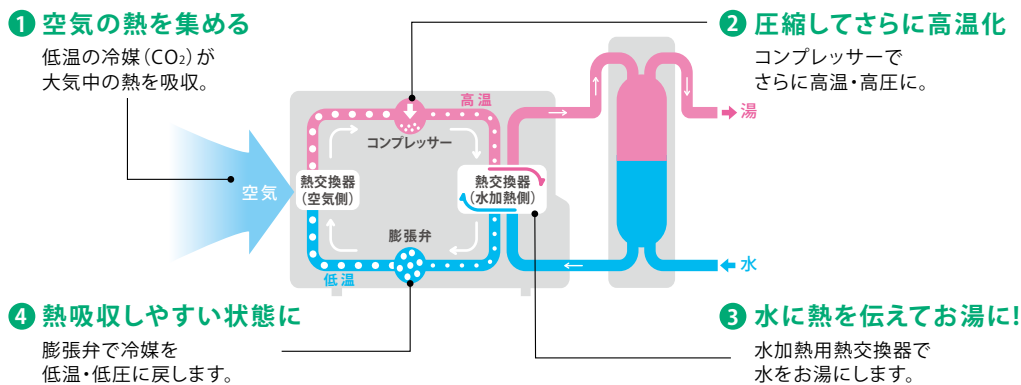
❶ 空気の熱を集める

低温の冷媒（$CO_2$）が大気中の熱を吸収。

❷ 圧縮してさらに高温化

コンプレッサーでさらに高温・高圧に。

高温

コンプレッサー

湯

空気

熱交換器（空気側）

熱交換器（水加熱側）

膨張弁

低温

水

❹ 熱吸収しやすい状態に

膨張弁で冷媒を低温・低圧に戻します。

❸ 水に熱を伝えてお湯に!

水加熱用熱交換器で水をお湯にします。